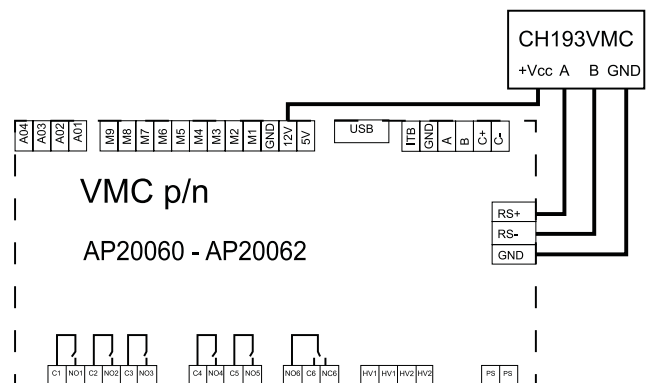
CH193VMC

+Vcc A B GND

A04 A03 A02 A01 M9 M8 M7 M6 M5 M4 M3 M2 M1 GND 12V 5V

USB

ITB GND A B C+ C-

VMC p/n

AP20060 - AP20062

RS+

RS-

GND

C1 NO1 C2 NO2 C3 NO3 C4 NO4 C5 NO5 NO6 C6 NC6 HV1 HV1 HV2 HV2 PS PS